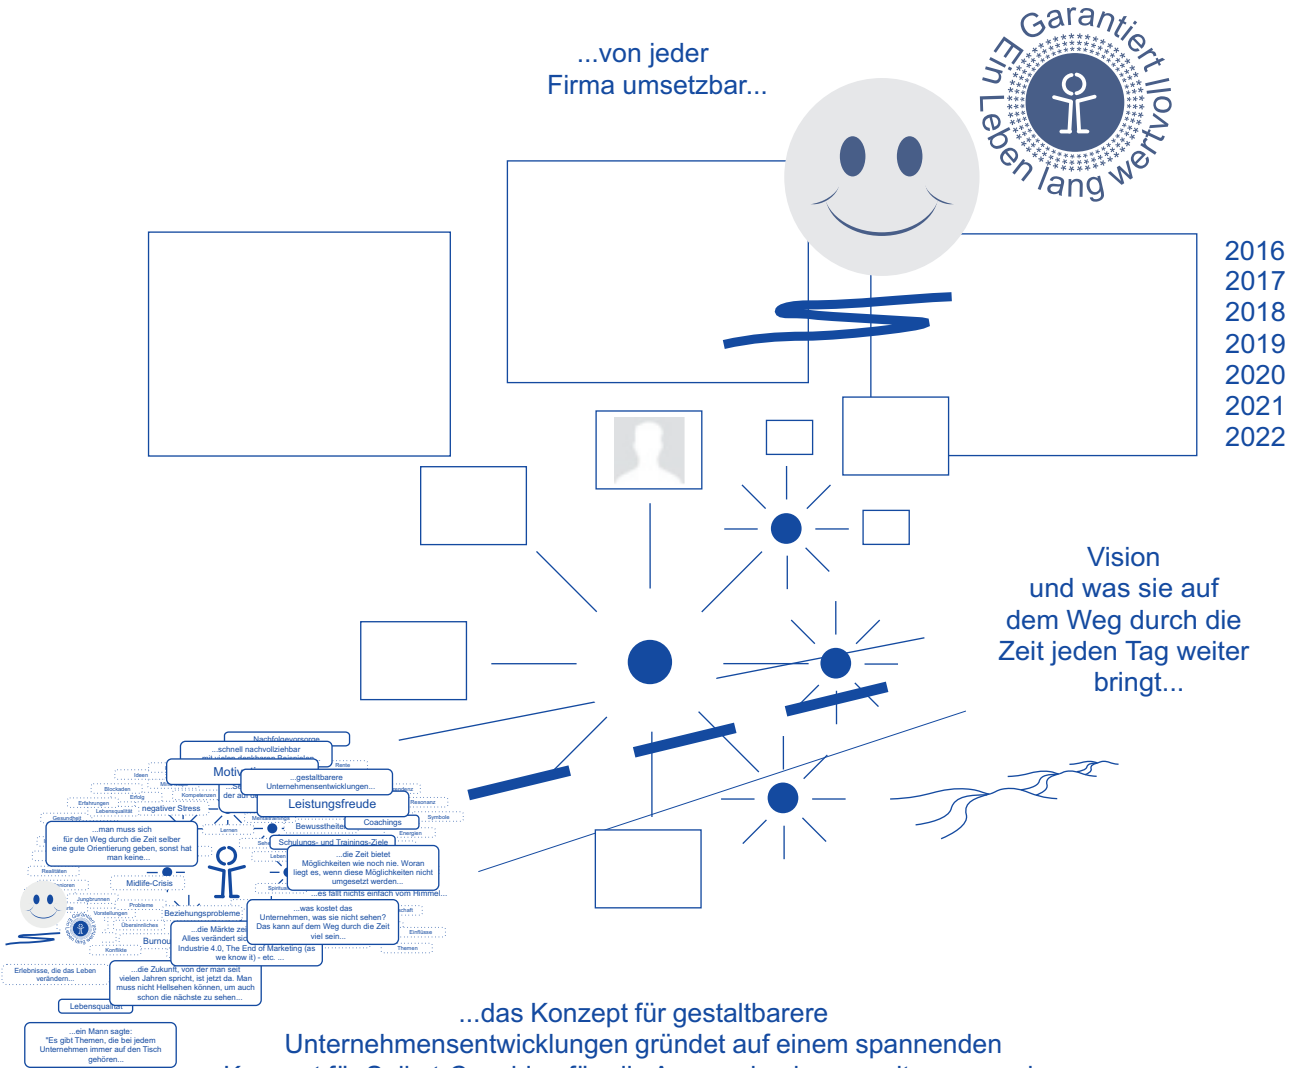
...von jeder
Firma umsetzbar...

Garantiert
Ein Leben lang wertvoll

2016
2017
2018
2019
2020
2021
2022

Vision
und was sie auf
dem Weg durch die
Zeit jeden Tag weiter
bringt...

Nachfolgevorsorge
...schnell nachvollziehbar
Motiv
...gestaltbarere Unternehmensentwicklungen...
Leistungsfreude
negativer Stress
Coachings
Bewusstheit
Schulungs- und Trainings-Ziele
...man muss sich für den Weg durch die Zeit selber eine gute Orientierung geben, sonst hat man keine...
...die Zeit bietet Möglichkeiten wie noch nie. Woran liegt es, wenn diese Möglichkeiten nicht umgesetzt werden...
...es fällt nichts einfach vom Himmel...
Midlife-Crisis
Beziehungsprobleme
...was kostet das Unternehmen, was sie nicht sehen? Das kann auf dem Weg durch die Zeit viel sein...
...die Märkte ze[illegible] Alles verändert sic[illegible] Industrie 4.0, The End of Marketing (as we know it) - etc. ...
Burnou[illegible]
Erlebnisse, die das Leben verändern...
...die Zukunft, von der man seit vielen Jahren spricht, ist jetzt da. Man muss nicht Hellsehen können, um auch schon die nächste zu sehen...
Lebensqualität
...ein Mann sagte: "Es gibt Themen, die bei jedem Unternehmen immer auf den Tisch gehören...

...das Konzept für gestaltbarere
Unternehmensentwicklungen gründet auf einem spannenden
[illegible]